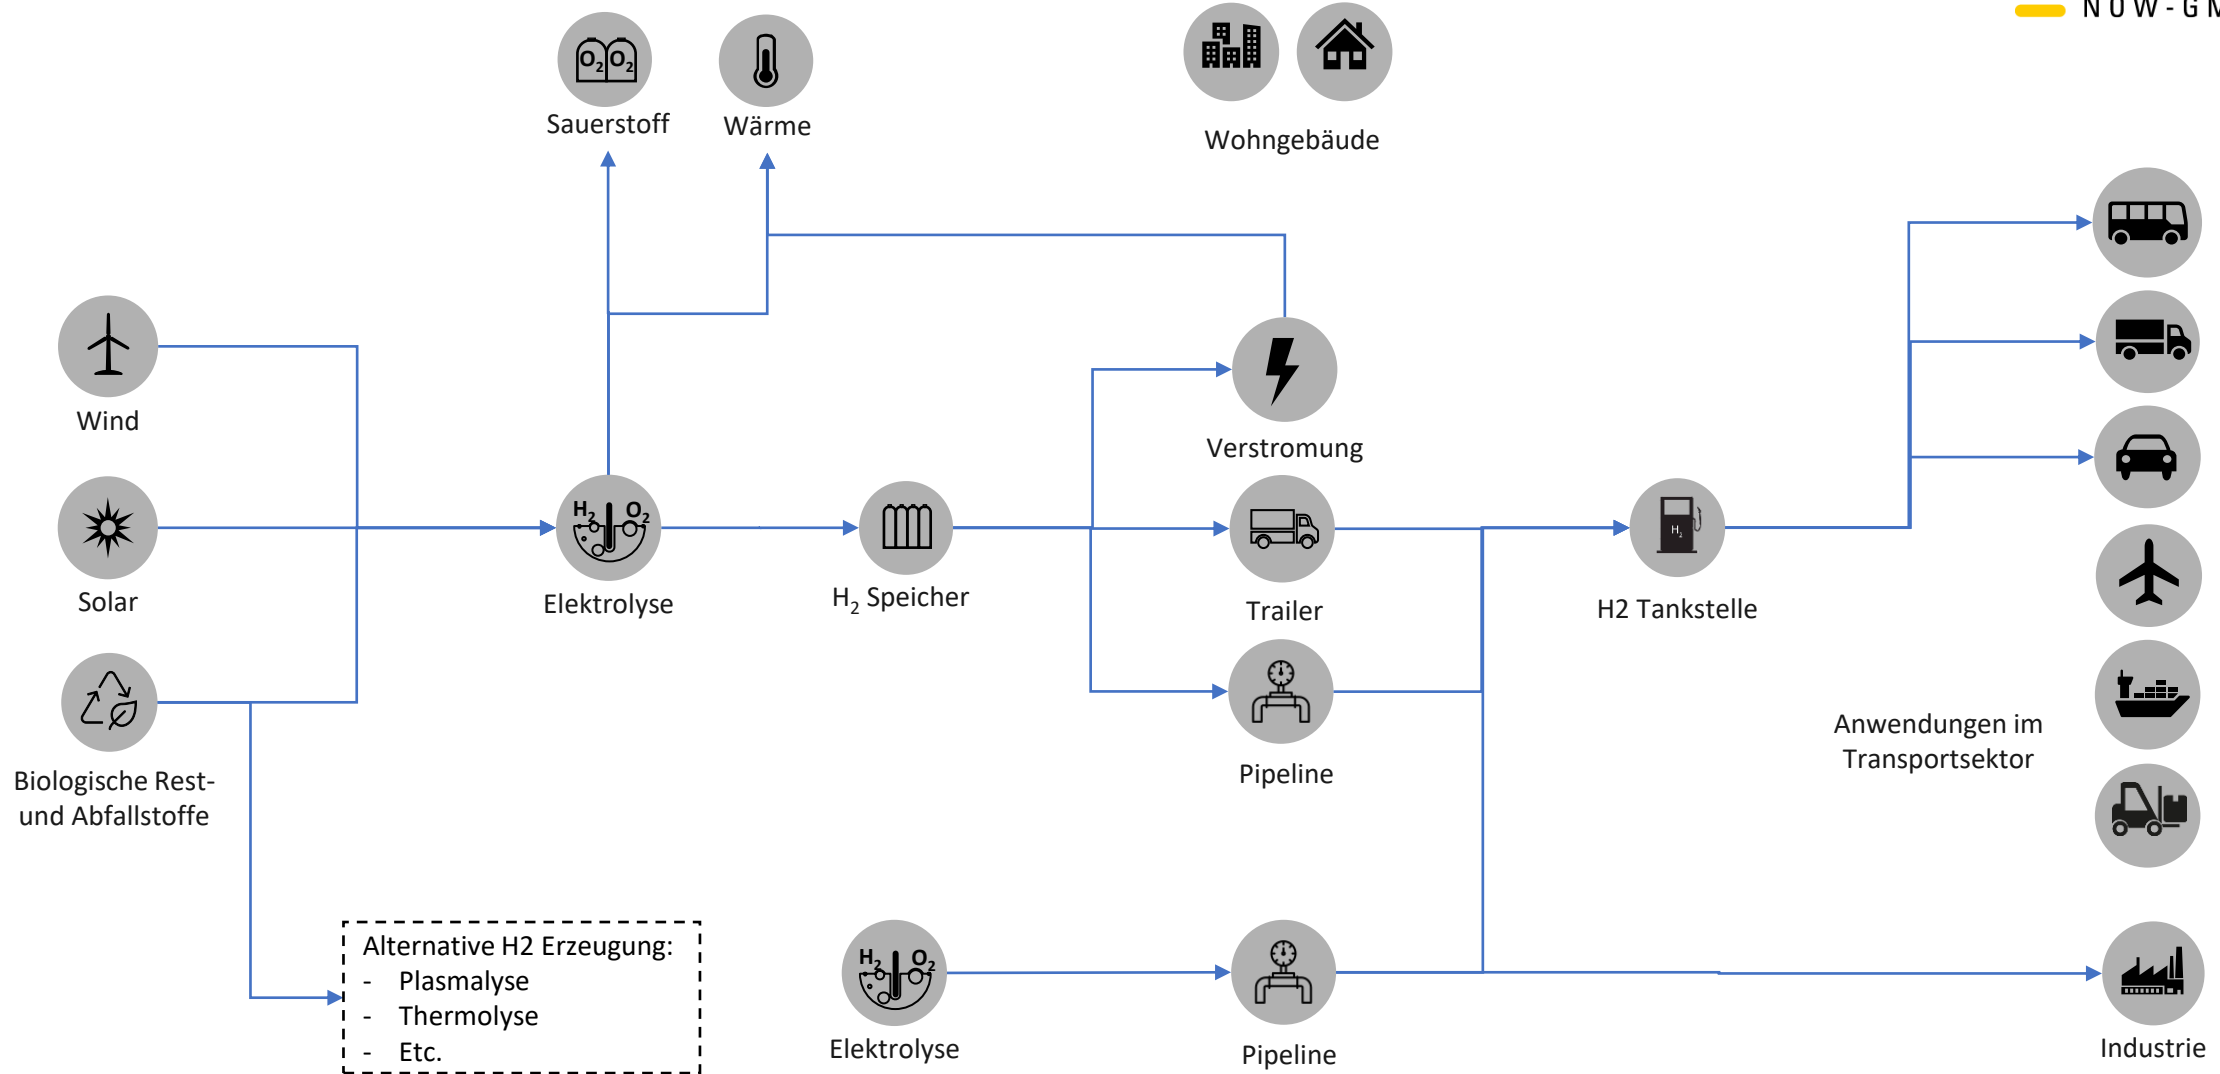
NOW-GM

$O_2$ $O_2$
Sauerstoff

Wärme

Wohngebäude

Wind

Solar

Biologische Rest- und Abfallstoffe

$H_2$ $O_2$
Elektrolyse

$H_2$ Speicher

Verstromung

Trailer

Pipeline

$H_2$
H2 Tankstelle

Anwendungen im Transportsektor

Alternative H2 Erzeugung:
- Plasmalyse
- Thermolyse
- Etc.

$H_2$ $O_2$
Elektrolyse

Pipeline

Industrie